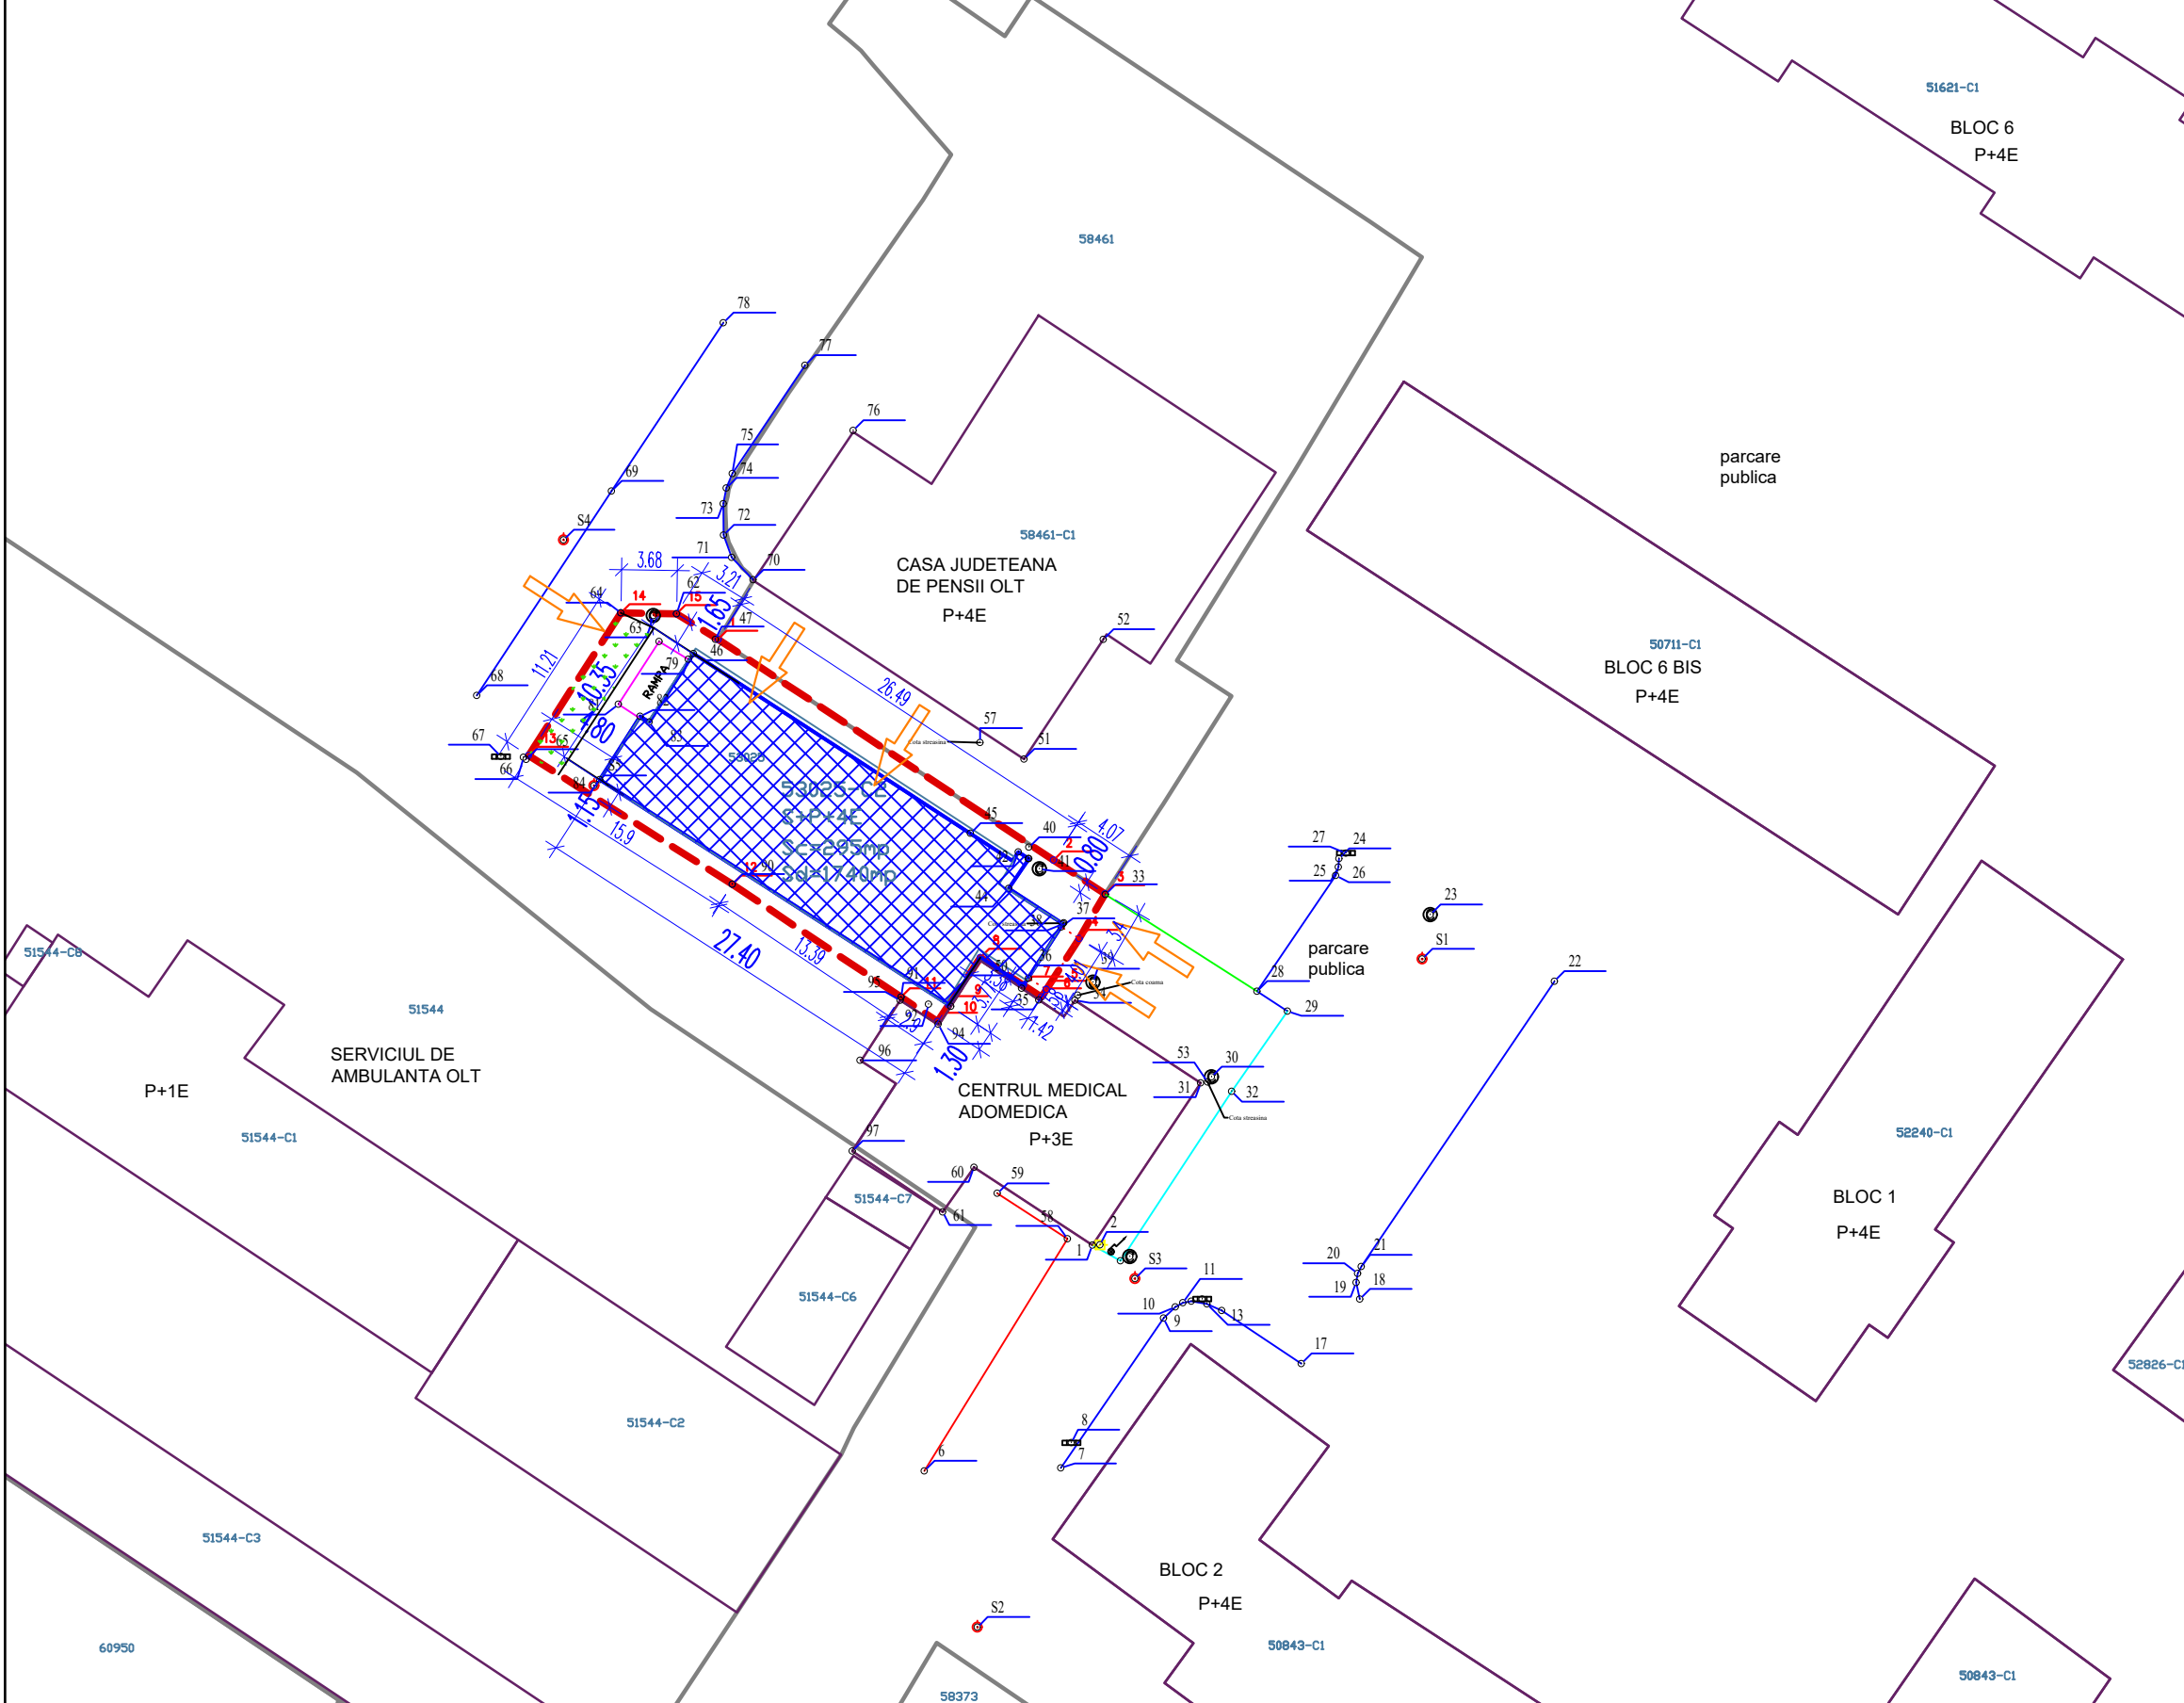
51621-C1
BLOC 6
P+4E

58461

parcare
publica

78
77
76
75
74
73
72
71
70
69
S4
58461-C1
CASA JUDETEANA
DE PENSII OLT
P+4E
52
50711-C1
BLOC 6 BIS
P+4E

3.68
3.21
62
64
14
15
1.65
47
46
63
79
RAMPA
11.21
10.35
68
80
26.49
57
51
67
13
65
66
84
58828
58828-C1
S+P+4E
Sc=295mp
Sd=1740mp
4.07
45
40
2
41
0.80
3
33
1.15
15.9
12
90
44
37
38
27
24
25
26
23
S1
27.40
13.39
8
36
parcare
publica
28
22
95
11
9
10
35
5
6
4
34
29
92
94
96
1.30
1.42
53
30
31
32
51544-C8
51544
SERVICIUL DE
AMBULANTA OLT
P+1E
51544-C1
CENTRUL MEDICAL
ADOMEDICA
P+3E
52240-C1
97
60
59
51544-C7
61
58
2
1
S3
11
10
9
13
17
20
21
19
18
BLOC 1
P+4E
51544-C6
52826-C1
51544-C2
8
6
7
51544-C3
BLOC 2
P+4E
S2
50843-C1
50843-C1
60950
58373